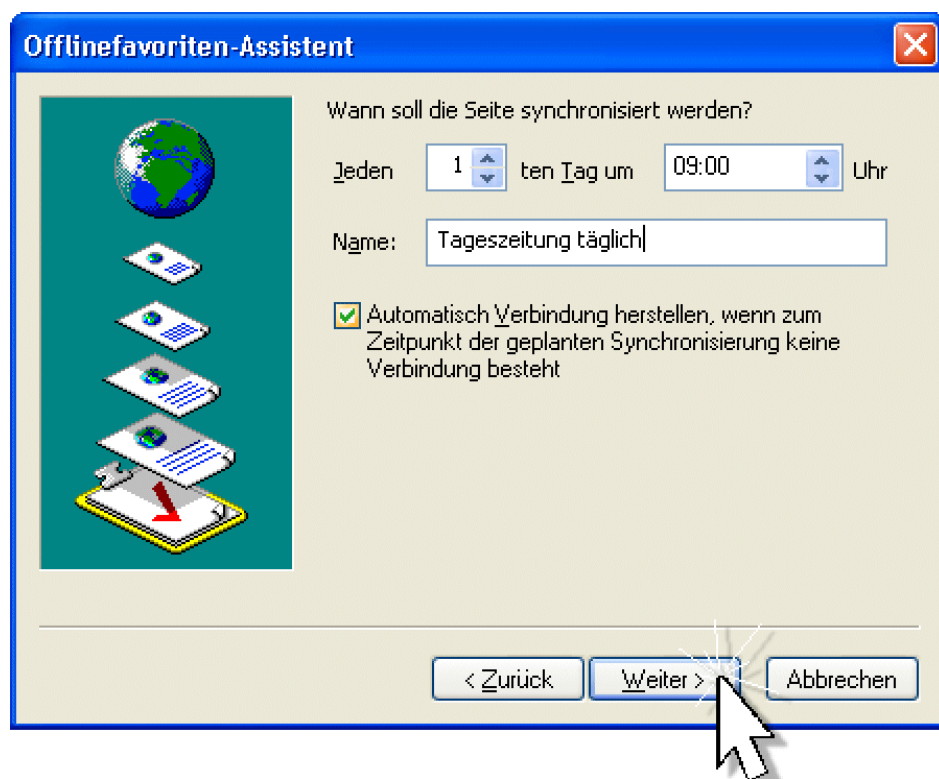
Offlinefavoriten-Assistent

Wann soll die Seite synchronisiert werden?

Jeden 1 ten Tag um 09:00 Uhr

Name: Tageszeitung täglich

Automatisch Verbindung herstellen, wenn zum Zeitpunkt der geplanten Synchronisierung keine Verbindung besteht

< Zurück Weiter > Abbrechen